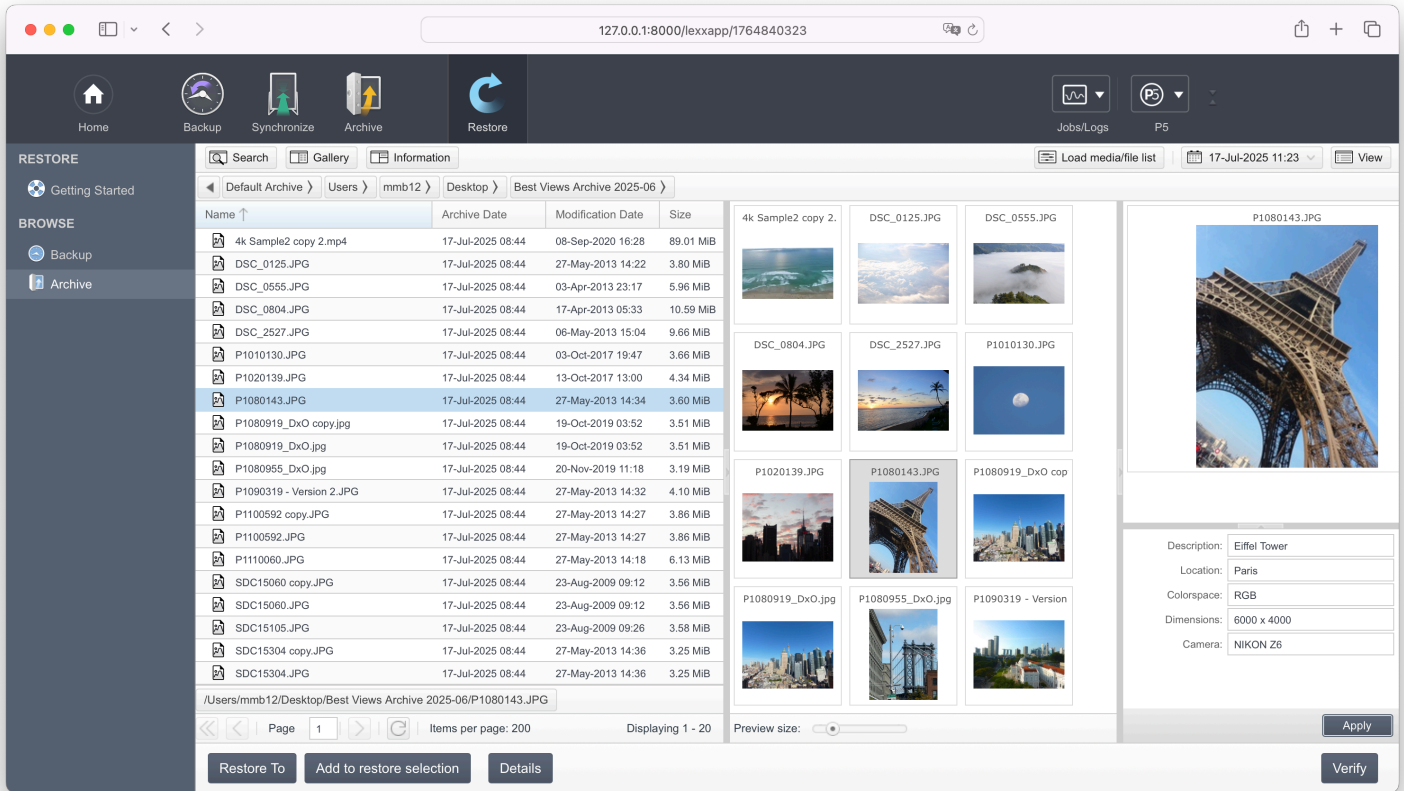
127.0.0.1:8000/lexxapp/1764840323

Home
Backup
Synchronize
Archive
Restore
Jobs/Logs
P5

RESTORE
Getting Started
BROWSE
Backup
Archive

Search
Gallery
Information
Load media/file list
17-Jul-2025 11:23
View

Default Archive
Users
mmb12
Desktop
Best Views Archive 2025-06

| Name | Archive Date | Modification Date | Size |
|---|---|---|---|
| 4k Sample2 copy 2.mp4 | 17-Jul-2025 08:44 | 08-Sep-2020 16:28 | 89.01 MiB |
| DSC_0125.JPG | 17-Jul-2025 08:44 | 27-May-2013 14:22 | 3.80 MiB |
| DSC_0555.JPG | 17-Jul-2025 08:44 | 03-Apr-2013 23:17 | 5.96 MiB |
| DSC_0804.JPG | 17-Jul-2025 08:44 | 17-Apr-2013 05:33 | 10.59 MiB |
| DSC_2527.JPG | 17-Jul-2025 08:44 | 06-May-2013 15:04 | 9.66 MiB |
| P1010130.JPG | 17-Jul-2025 08:44 | 03-Oct-2017 19:47 | 3.66 MiB |
| P1020139.JPG | 17-Jul-2025 08:44 | 13-Oct-2017 13:00 | 4.34 MiB |
| P1080143.JPG | 17-Jul-2025 08:44 | 27-May-2013 14:34 | 3.60 MiB |
| P1080919_DxO copy.jpg | 17-Jul-2025 08:44 | 19-Oct-2019 03:52 | 3.51 MiB |
| P1080919_DxO.jpg | 17-Jul-2025 08:44 | 19-Oct-2019 03:52 | 3.51 MiB |
| P1080955_DxO.jpg | 17-Jul-2025 08:44 | 20-Nov-2019 11:18 | 3.19 MiB |
| P1090319 - Version 2.JPG | 17-Jul-2025 08:44 | 27-May-2013 14:32 | 4.10 MiB |
| P1100592 copy.JPG | 17-Jul-2025 08:44 | 27-May-2013 14:27 | 3.86 MiB |
| P1100592.JPG | 17-Jul-2025 08:44 | 27-May-2013 14:27 | 3.86 MiB |
| P1110060.JPG | 17-Jul-2025 08:44 | 27-May-2013 14:18 | 6.13 MiB |
| SDC15060 copy.JPG | 17-Jul-2025 08:44 | 23-Aug-2009 09:12 | 3.56 MiB |
| SDC15060.JPG | 17-Jul-2025 08:44 | 23-Aug-2009 09:12 | 3.56 MiB |
| SDC15105.JPG | 17-Jul-2025 08:44 | 23-Aug-2009 09:26 | 3.58 MiB |
| SDC15304 copy.JPG | 17-Jul-2025 08:44 | 27-May-2013 14:36 | 3.25 MiB |
| SDC15304.JPG | 17-Jul-2025 08:44 | 27-May-2013 14:36 | 3.25 MiB |

/Users/mmb12/Desktop/Best Views Archive 2025-06/P1080143.JPG
Page 1
Items per page: 200
Displaying 1 - 20

4k Sample2 copy 2.
DSC_0125.JPG
DSC_0555.JPG
DSC_0804.JPG
DSC_2527.JPG
P1010130.JPG
P1020139.JPG
P1080143.JPG
P1080919_DxO cop
P1080919_DxO.jpg
P1080955_DxO.jpg
P1090319 - Version
Preview size:

P1080143.JPG
Description: Eiffel Tower
Location: Paris
Colorspace: RGB
Dimensions: 6000 x 4000
Camera: NIKON Z6
Apply

Restore To
Add to restore selection
Details
Verify